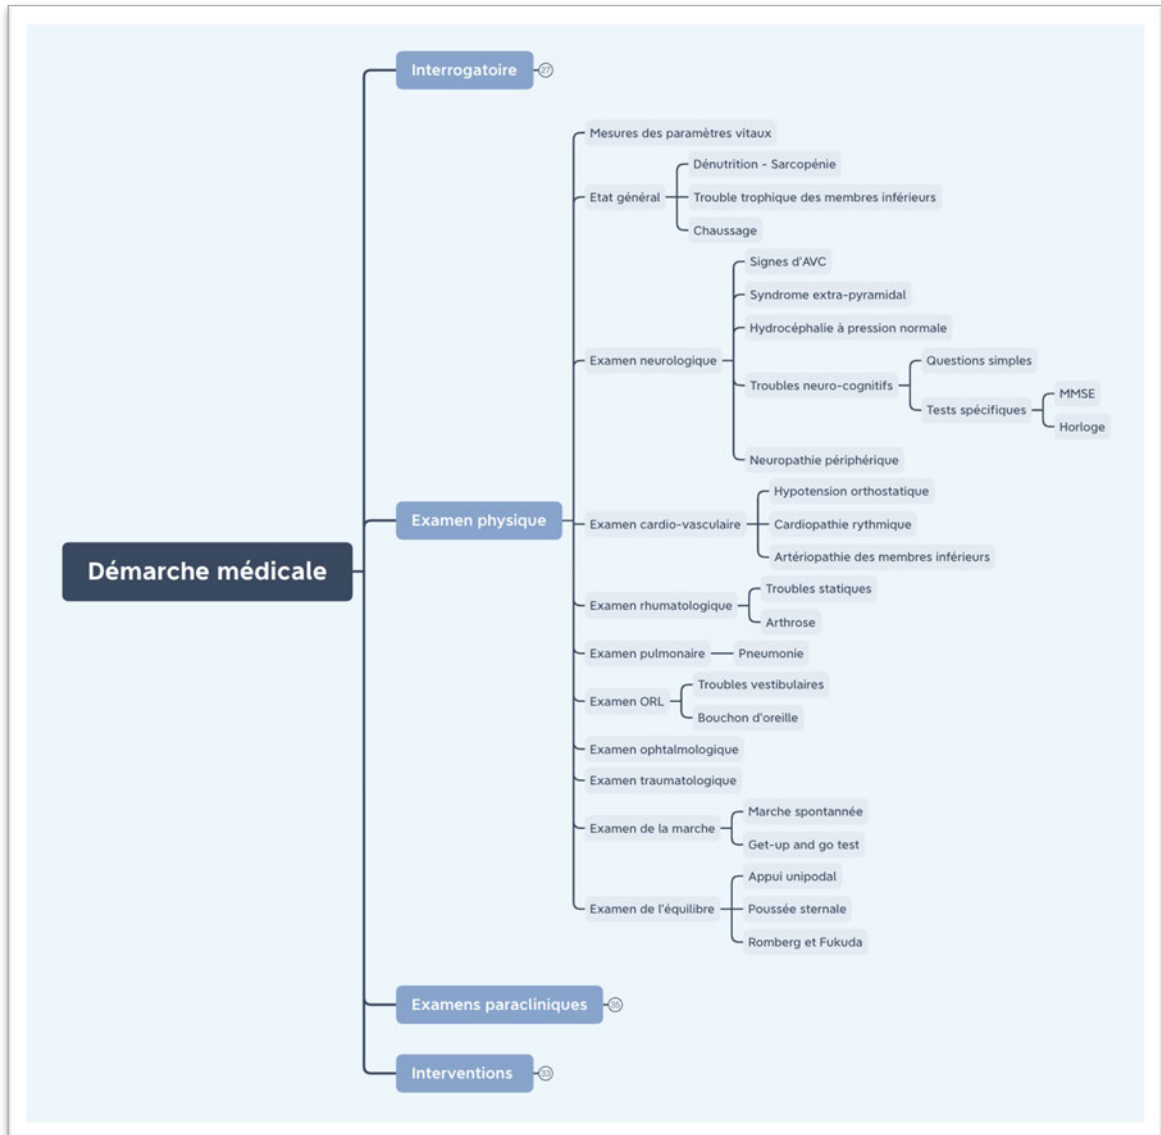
Démarche médicale

Interrogatoire 27

Examen physique

Mesures des paramètres vitaux

Etat général
Dénutrition - Sarcopénie
Trouble trophique des membres inférieurs
Chaussage

Examen neurologique
Signes d'AVC
Syndrome extra-pyramidal
Hydrocéphalie à pression normale
Troubles neuro-cognitifs
Questions simples
Tests spécifiques
MMSE
Horloge
Neuropathie périphérique

Examen cardio-vasculaire
Hypotension orthostatique
Cardiopathie rythmique
Artériopathie des membres inférieurs

Examen rhumatologique
Troubles statiques
Arthrose

Examen pulmonaire
Pneumonie

Examen ORL
Troubles vestibulaires
Bouchon d'oreille

Examen ophtalmologique

Examen traumatologique

Examen de la marche
Marche spontannée
Get-up and go test

Examen de l'équilibre
Appui unipodal
Poussée sternale
Romberg et Fukuda

Examens paracliniques 35

Interventions 33